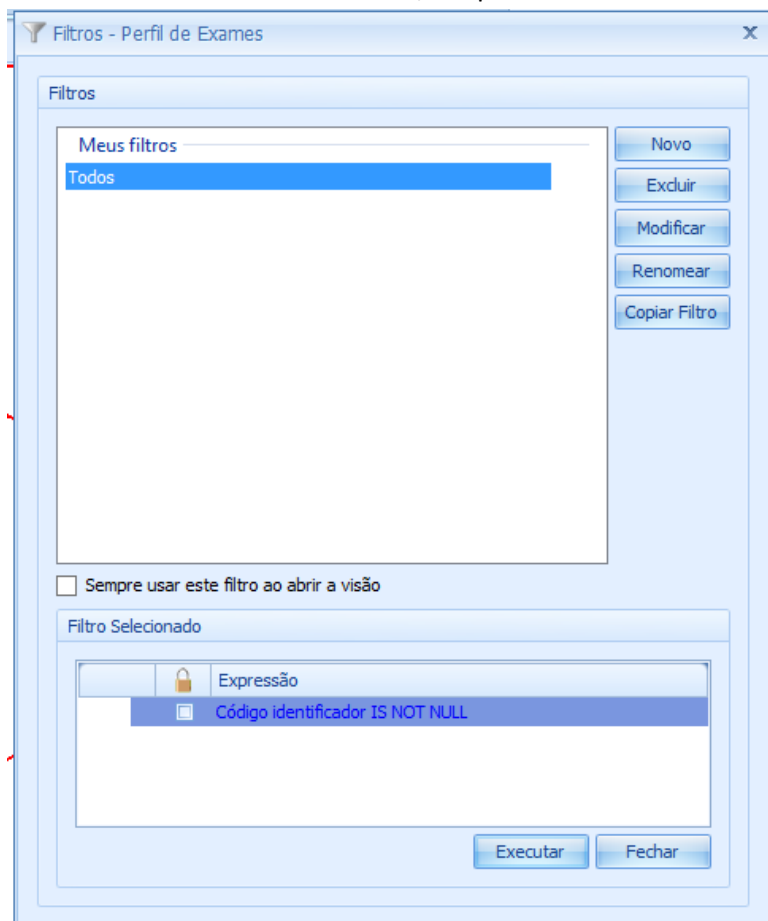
Filtros - Perfil de Exames

x

Filtros

Meus filtros

Todos

Novo

Excluir

Modificar

Renomear

Copiar Filtro

Sempre usar este filtro ao abrir a visão

Filtro Selecionado

| | | Expressão |
|---|---|---|
| | | Código identificador IS NOT NULL |

Executar

Fechar